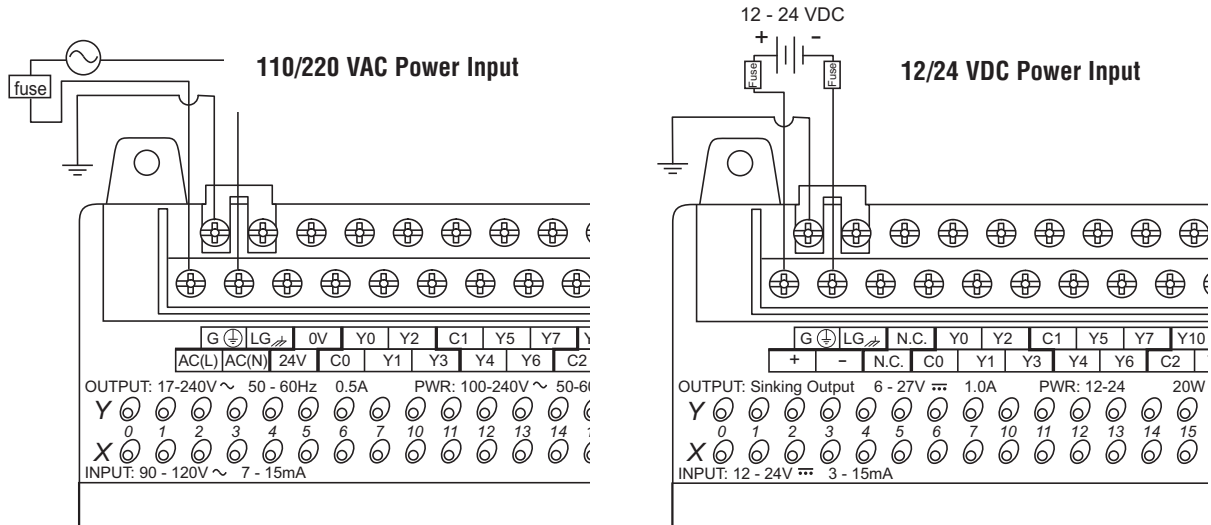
fuse

110/220 VAC Power Input

| G ⏚ | LG | 0V | Y0 | Y2 | C1 | Y5 | Y7 | Y |
|---|---|---|---|---|---|---|---|---|
| AC(L) | AC(N) | 24V | C0 | Y1 | Y3 | Y4 | Y6 | C2 |

OUTPUT: 17-240V ∼ 50 - 60Hz 0.5A PWR: 100-240V ∼ 50-60

Y

0 1 2 3 4 5 6 7 10 11 12 13 14 1

X

INPUT: 90 - 120V ∼ 7 - 15mA

12 - 24 VDC

+ −

Fuse Fuse

12/24 VDC Power Input

| G ⏚ | LG | N.C. | Y0 | Y2 | C1 | Y5 | Y7 | Y10 |
|---|---|---|---|---|---|---|---|---|
| + | − | N.C. | C0 | Y1 | Y3 | Y4 | Y6 | C2 |

OUTPUT: Sinking Output 6 - 27V ⎓ 1.0A PWR: 12-24 20W

Y

0 1 2 3 4 5 6 7 10 11 12 13 14 15

X

INPUT: 12 - 24V ⎓ 3 - 15mA